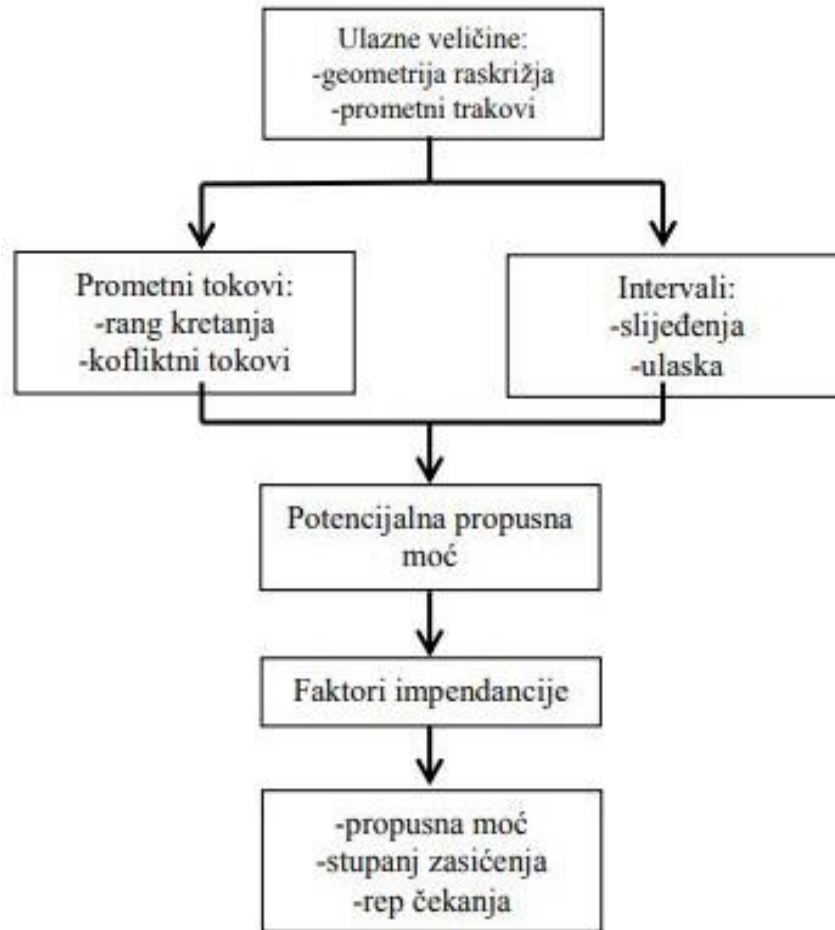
Ulazne veličine:
-geometrija raskrižja
-prometni trakovi

Prometni tokovi:
-rang kretanja
-kofliktni tokovi

Intervali:
-slijeđenja
-ulaska

Potencijalna propusna moć

Faktori impendancije

-propusna moć
-stupanj zasićenja
-rep čekanja